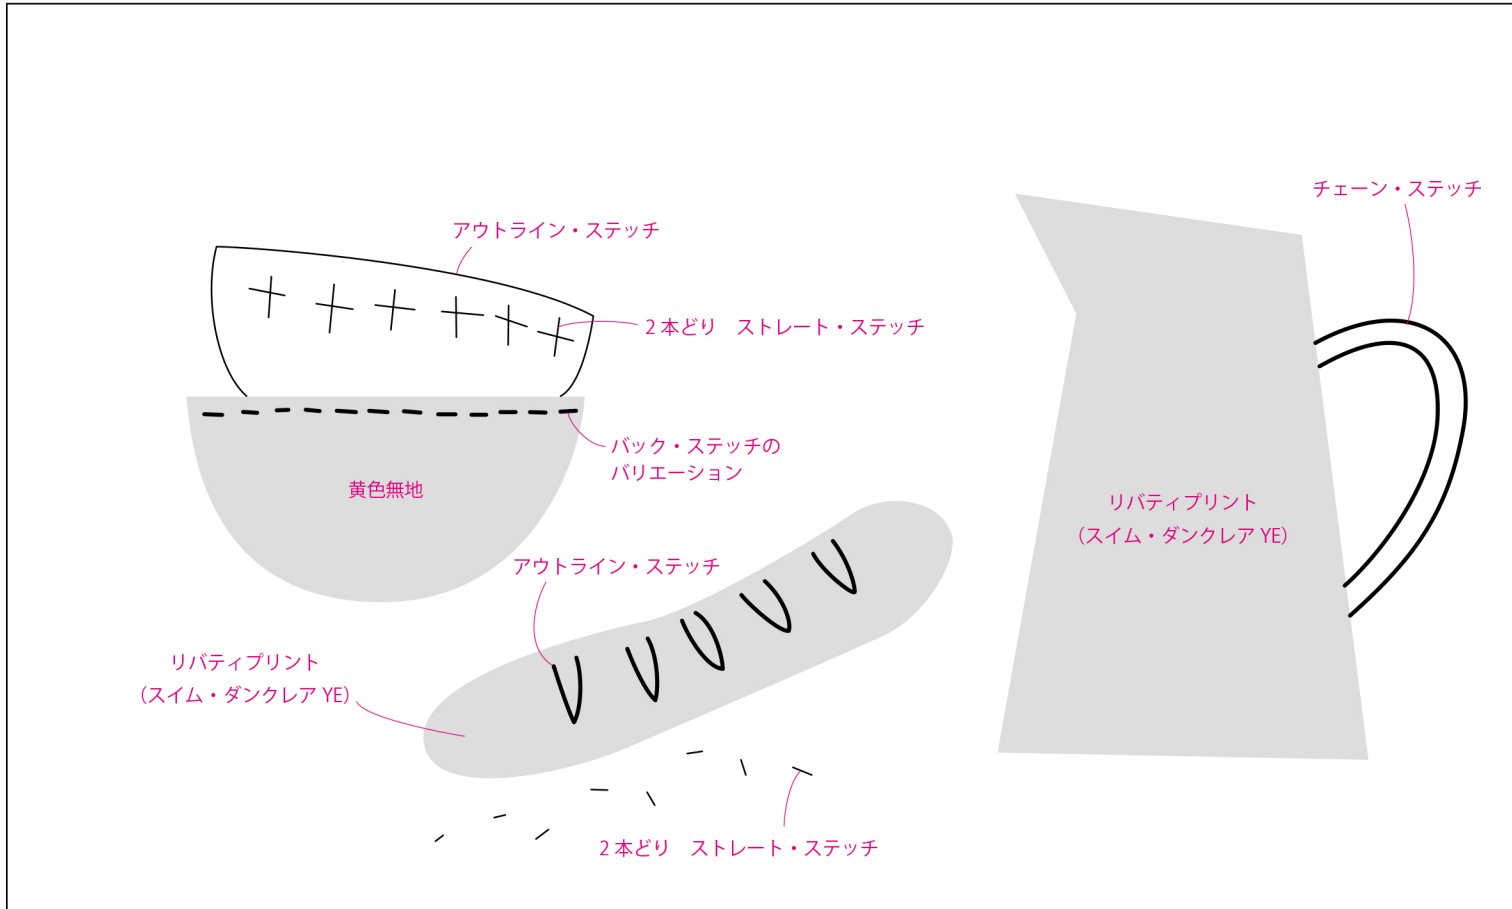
チェーン・ステッチ

アウトライン・ステッチ

2本どり　ストレート・ステッチ

バック・ステッチの
バリエーション

黄色無地

リバティプリント
(スイム・ダンクレア YE)

アウトライン・ステッチ

リバティプリント
(スイム・ダンクレア YE)

2本どり　ストレート・ステッチ